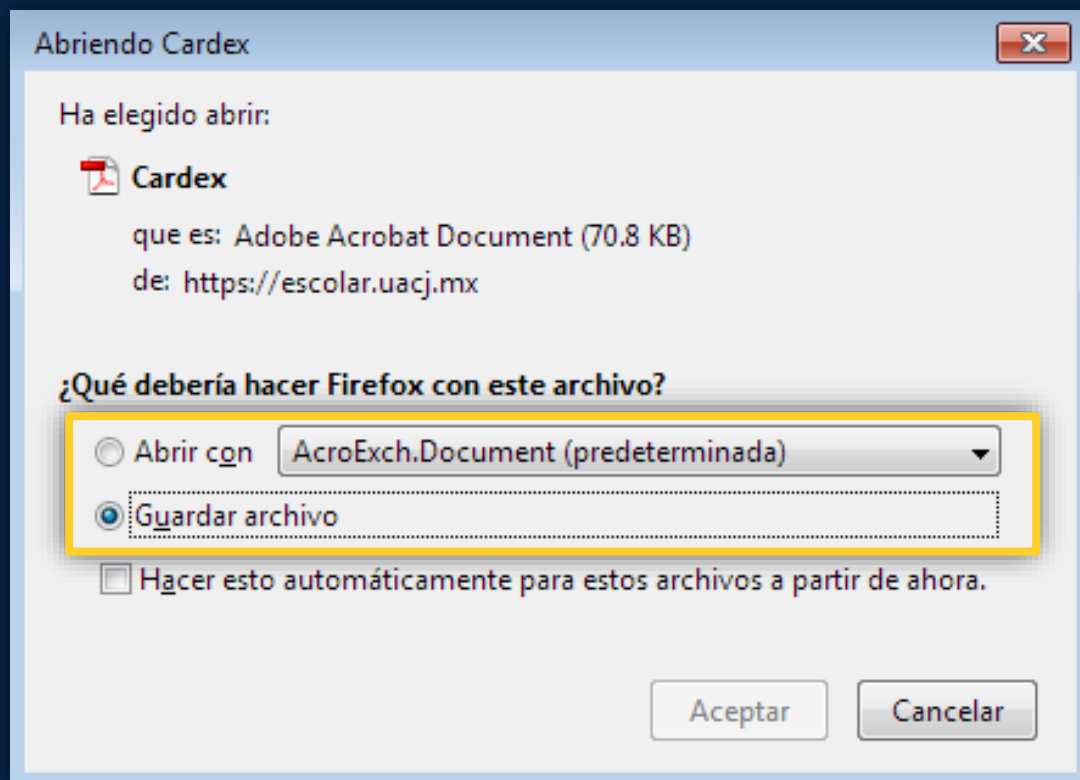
Abriendo Cardex

Ha elegido abrir:

Cardex

que es: Adobe Acrobat Document (70.8 KB)

de: https://escolar.uacj.mx

¿Qué debería hacer Firefox con este archivo?

Abrir con AcroExch.Document (predeterminada)

Guardar archivo

Hacer esto automáticamente para estos archivos a partir de ahora.

Aceptar

Cancelar